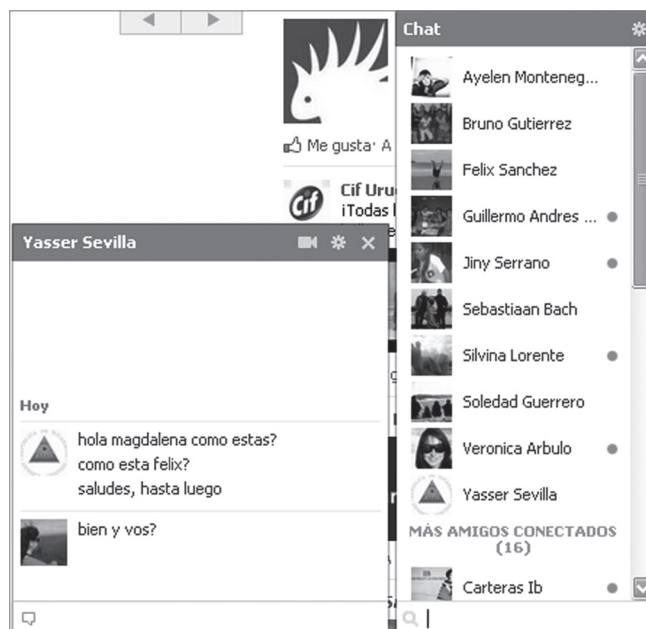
Me gusta · A
Cif Uru
iTodas

Yasser Sevilla

Hoy

hola magdalena como estas?
como esta felix?
saludes, hasta luego

bien y vos?

Chat

Ayelen Monteneg...
Bruno Gutierrez
Felix Sanchez
Guillermo Andres ...
Jiny Serrano
Sebastiaan Bach
Silvina Lorente
Soledad Guerrero
Veronica Arbulo
Yasser Sevilla

MÁS AMIGOS CONECTADOS (16)

Carteras Ib